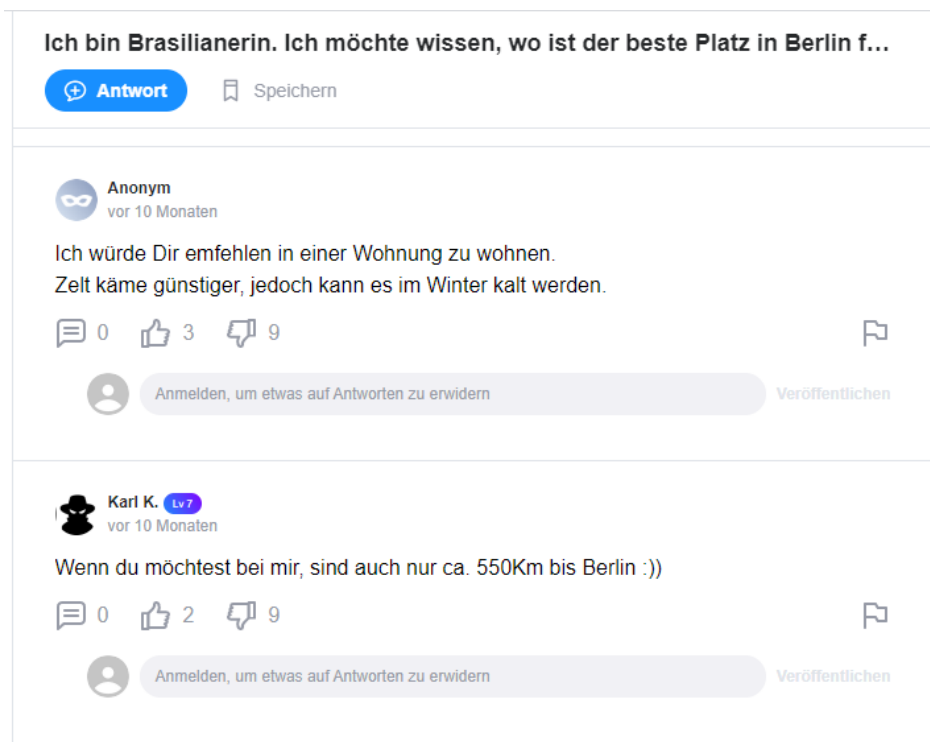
Ich bin Brasilianerin. Ich möchte wissen, wo ist der beste Platz in Berlin f...

Antwort

Speichern

Anonym
vor 10 Monaten

Ich würde Dir emfehlen in einer Wohnung zu wohnen.
Zelt käme günstiger, jedoch kann es im Winter kalt werden.

0 3 9

Anmelden, um etwas auf Antworten zu erwidern

Veröffentlichen

Karl K. Lv 7
vor 10 Monaten

Wenn du möchtest bei mir, sind auch nur ca. 550Km bis Berlin :))

0 2 9

Anmelden, um etwas auf Antworten zu erwidern

Veröffentlichen